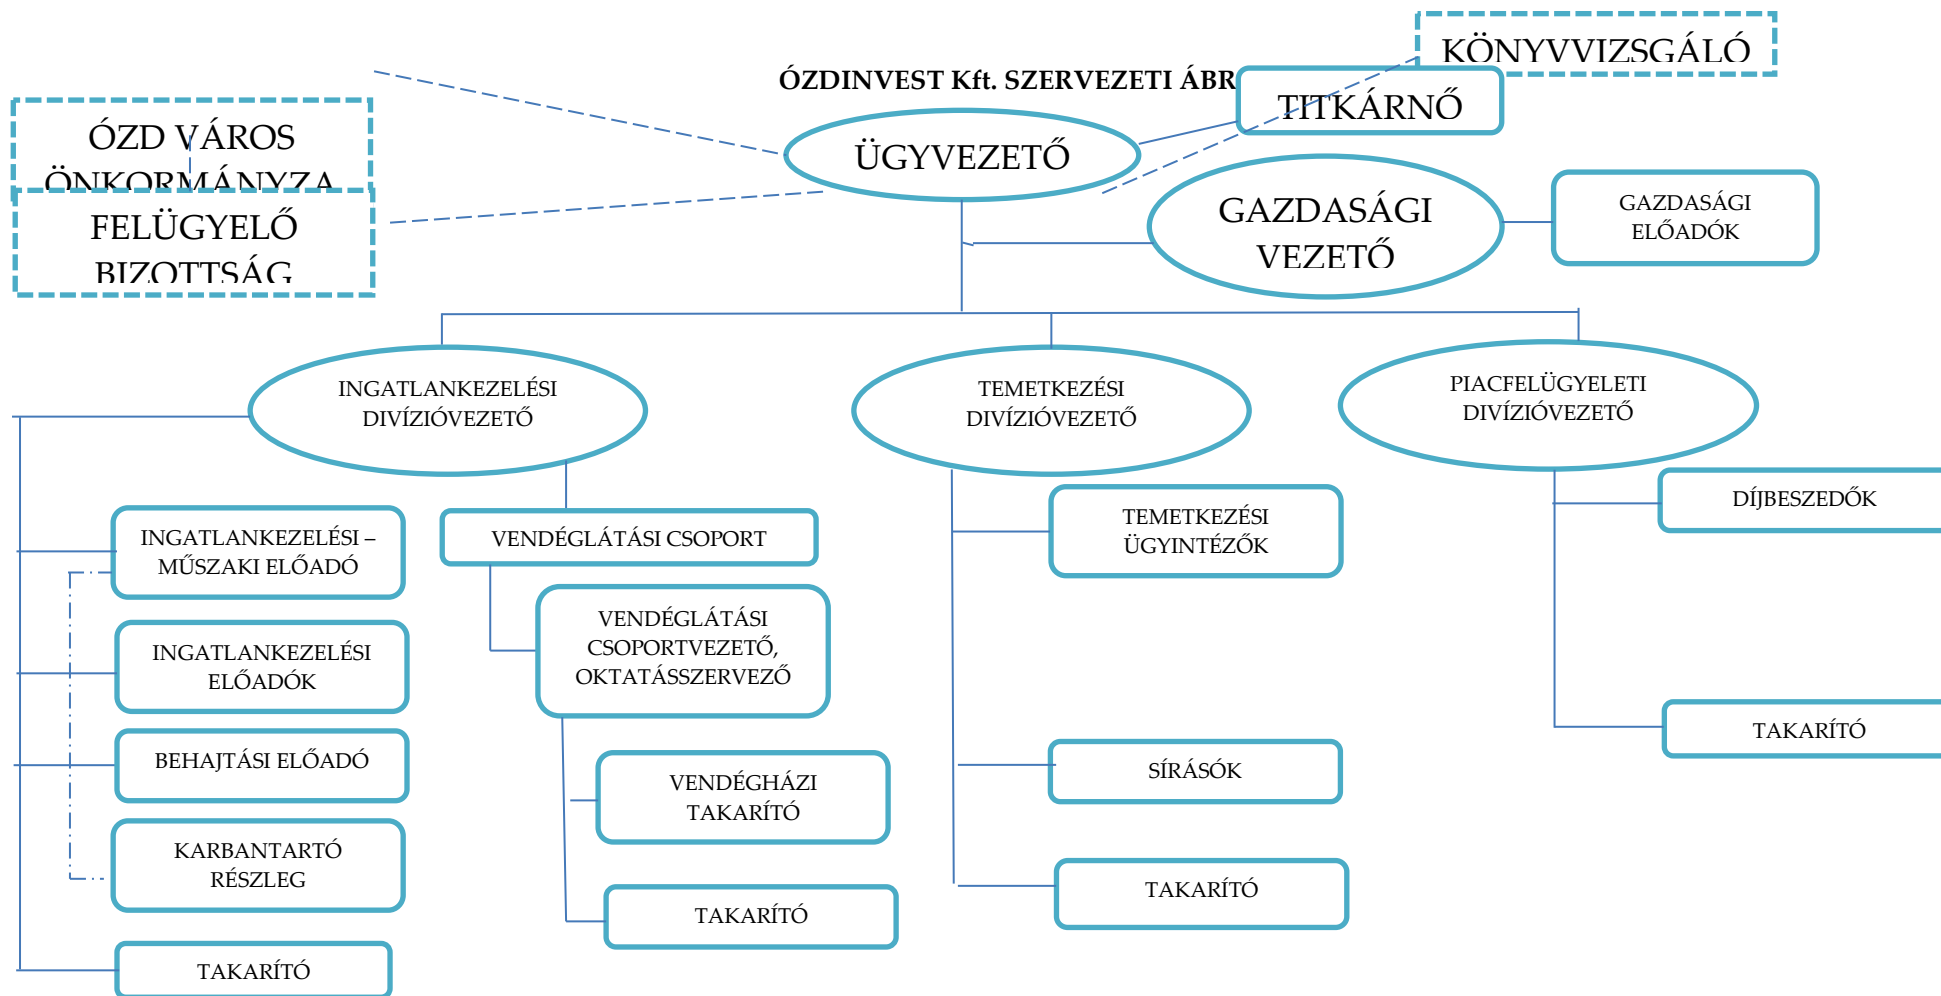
KÖNYVVIZSGÁLÓ

ÓZDINVEST Kft. SZERVEZETI ÁBR

TITKÁRNŐ

ÓZD VÁROS ÖNKORMÁNYZA

ÜGYVEZETŐ

FELÜGYELŐ BIZOTTSÁG

GAZDASÁGI VEZETŐ

GAZDASÁGI ELŐADÓK

INGATLANKEZELÉSI DIVÍZIÓVEZETŐ

TEMETKEZÉSI DIVÍZIÓVEZETŐ

PIACFELÜGYELETI DIVÍZIÓVEZETŐ

DÍJBESZEDŐK

INGATLANKEZELÉSI – MŰSZAKI ELŐADÓ

VENDÉGLÁTÁSI CSOPORT

TEMETKEZÉSI ÜGYINTÉZŐK

VENDÉGLÁTÁSI CSOPORTVEZETŐ, OKTATÁSSZERVEZŐ

INGATLANKEZELÉSI ELŐADÓK

TAKARÍTÓ

BEHAJTÁSI ELŐADÓ

SÍRÁSÓK

VENDÉGHÁZI TAKARÍTÓ

KARBANTARTÓ RÉSZLEG

TAKARÍTÓ

TAKARÍTÓ

TAKARÍTÓ